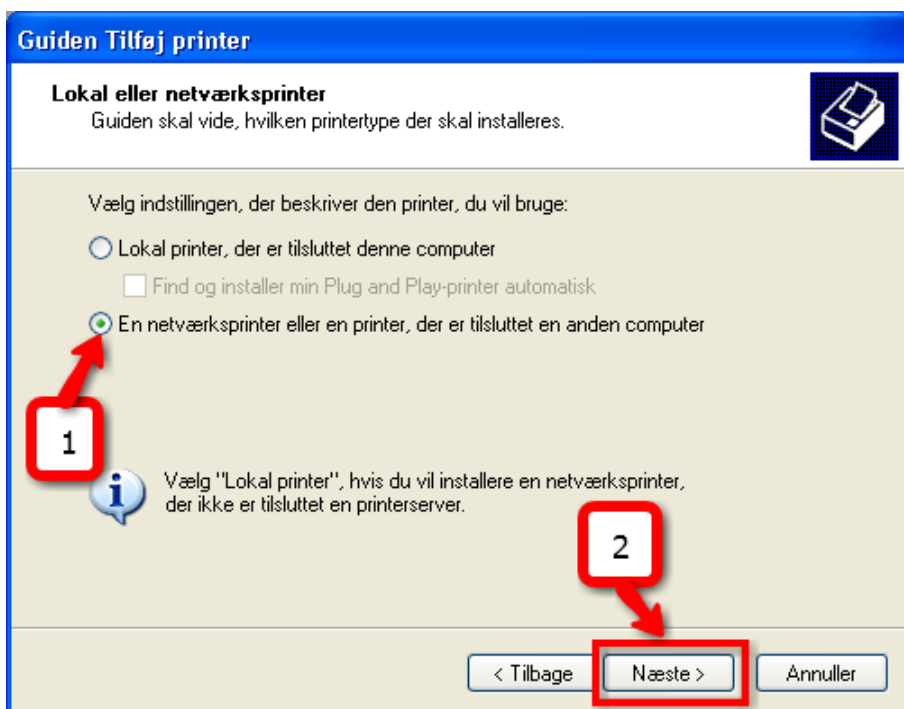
Guiden Tilføj printer

Lokal eller netværksprinter
Guiden skal vide, hvilken printertype der skal installeres.

Vælg indstillingen, der beskriver den printer, du vil bruge:

Lokal printer, der er tilsluttet denne computer

Find og installer min Plug and Play-printer automatisk

En netværksprinter eller en printer, der er tilsluttet en anden computer

1

Vælg "Lokal printer", hvis du vil installere en netværksprinter, der ikke er tilsluttet en printerserver.

2

< Tilbage

Næste >

Annuller